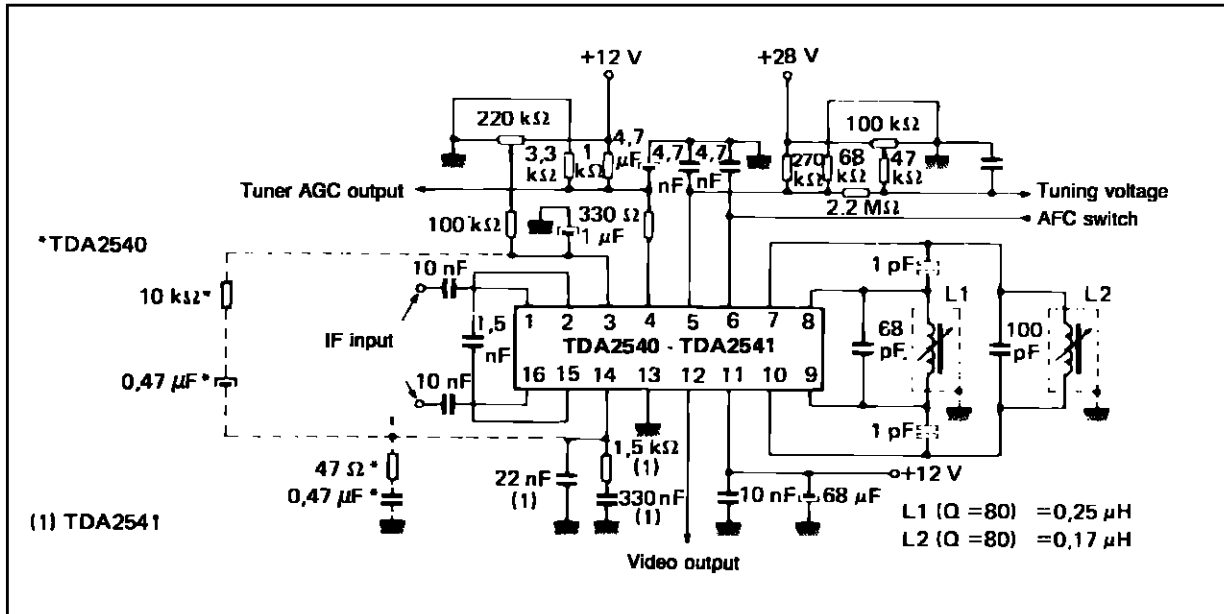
+12 V
+28 V
220 kΩ
3,3 kΩ
1 kΩ
4,7 µF
4,7 nF
4,7 nF
100 kΩ
270 kΩ
68 kΩ
47 kΩ
Tuner AGC output
Tuning voltage
2.2 MΩ
AFC switch
100 kΩ
330 Ω
1 µF
*TDA2540
10 nF
10 kΩ*
IF input
1,5 nF
1 2 3 4 5 6 7 8
TDA2540 - TDA2541
16 15 14 13 12 11 10 9
1 pF
68 pF
L1
100 pF
L2
0,47 µF*
10 nF
1 pF
1,5 kΩ (1)
47 Ω*
0,47 µF*
22 nF (1)
330 nF (1)
+12 V
10 nF
68 µF
(1) TDA2541
L1 (Q = 80) = 0,25 µH
L2 (Q = 80) = 0,17 µH
Video output